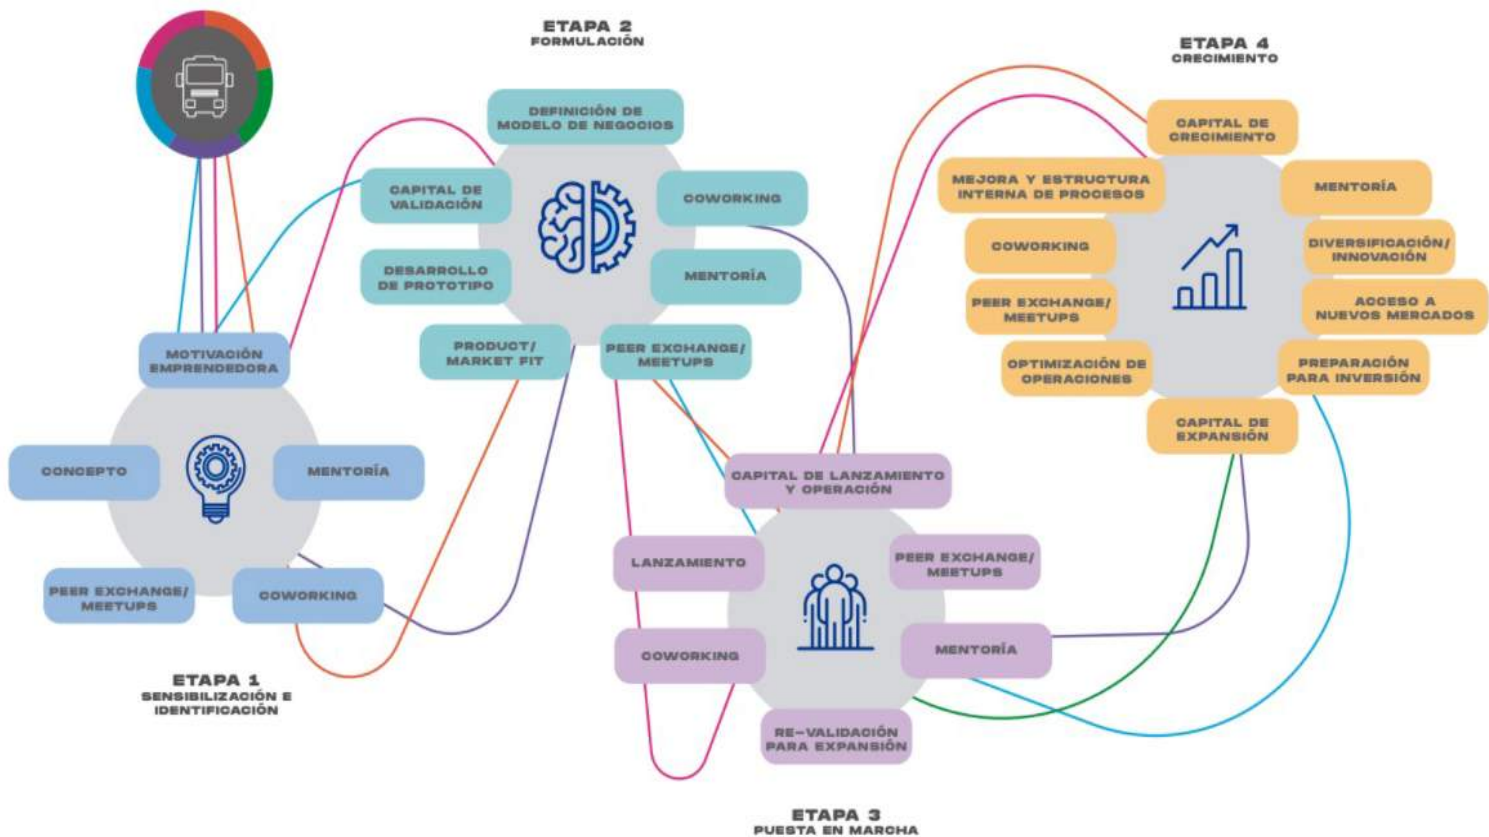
ETAPA 2
FORMULACIÓN

DEFINICIÓN DE MODELO DE NEGOCIOS

CAPITAL DE VALIDACIÓN

COWORKING

DESARROLLO DE PROTOTIPO

MENTORÍA

PRODUCT/ MARKET FIT

PEER EXCHANGE/ MEETUPS

ETAPA 4
CRECIMIENTO

CAPITAL DE CRECIMIENTO

MEJORA Y ESTRUCTURA INTERNA DE PROCESOS

MENTORÍA

COWORKING

DIVERSIFICACIÓN/ INNOVACIÓN

PEER EXCHANGE/ MEETUPS

ACCESO A NUEVOS MERCADOS

OPTIMIZACIÓN DE OPERACIONES

PREPARACIÓN PARA INVERSIÓN

CAPITAL DE EXPANSIÓN

MOTIVACIÓN EMPRENDEDORA

CONCEPTO

MENTORÍA

PEER EXCHANGE/ MEETUPS

COWORKING

ETAPA 1
SENSIBILIZACIÓN E IDENTIFICACIÓN

CAPITAL DE LANZAMIENTO Y OPERACIÓN

LANZAMIENTO

PEER EXCHANGE/ MEETUPS

COWORKING

MENTORÍA

RE-VALIDACIÓN PARA EXPANSIÓN

ETAPA 3
PUESTA EN MARCHA